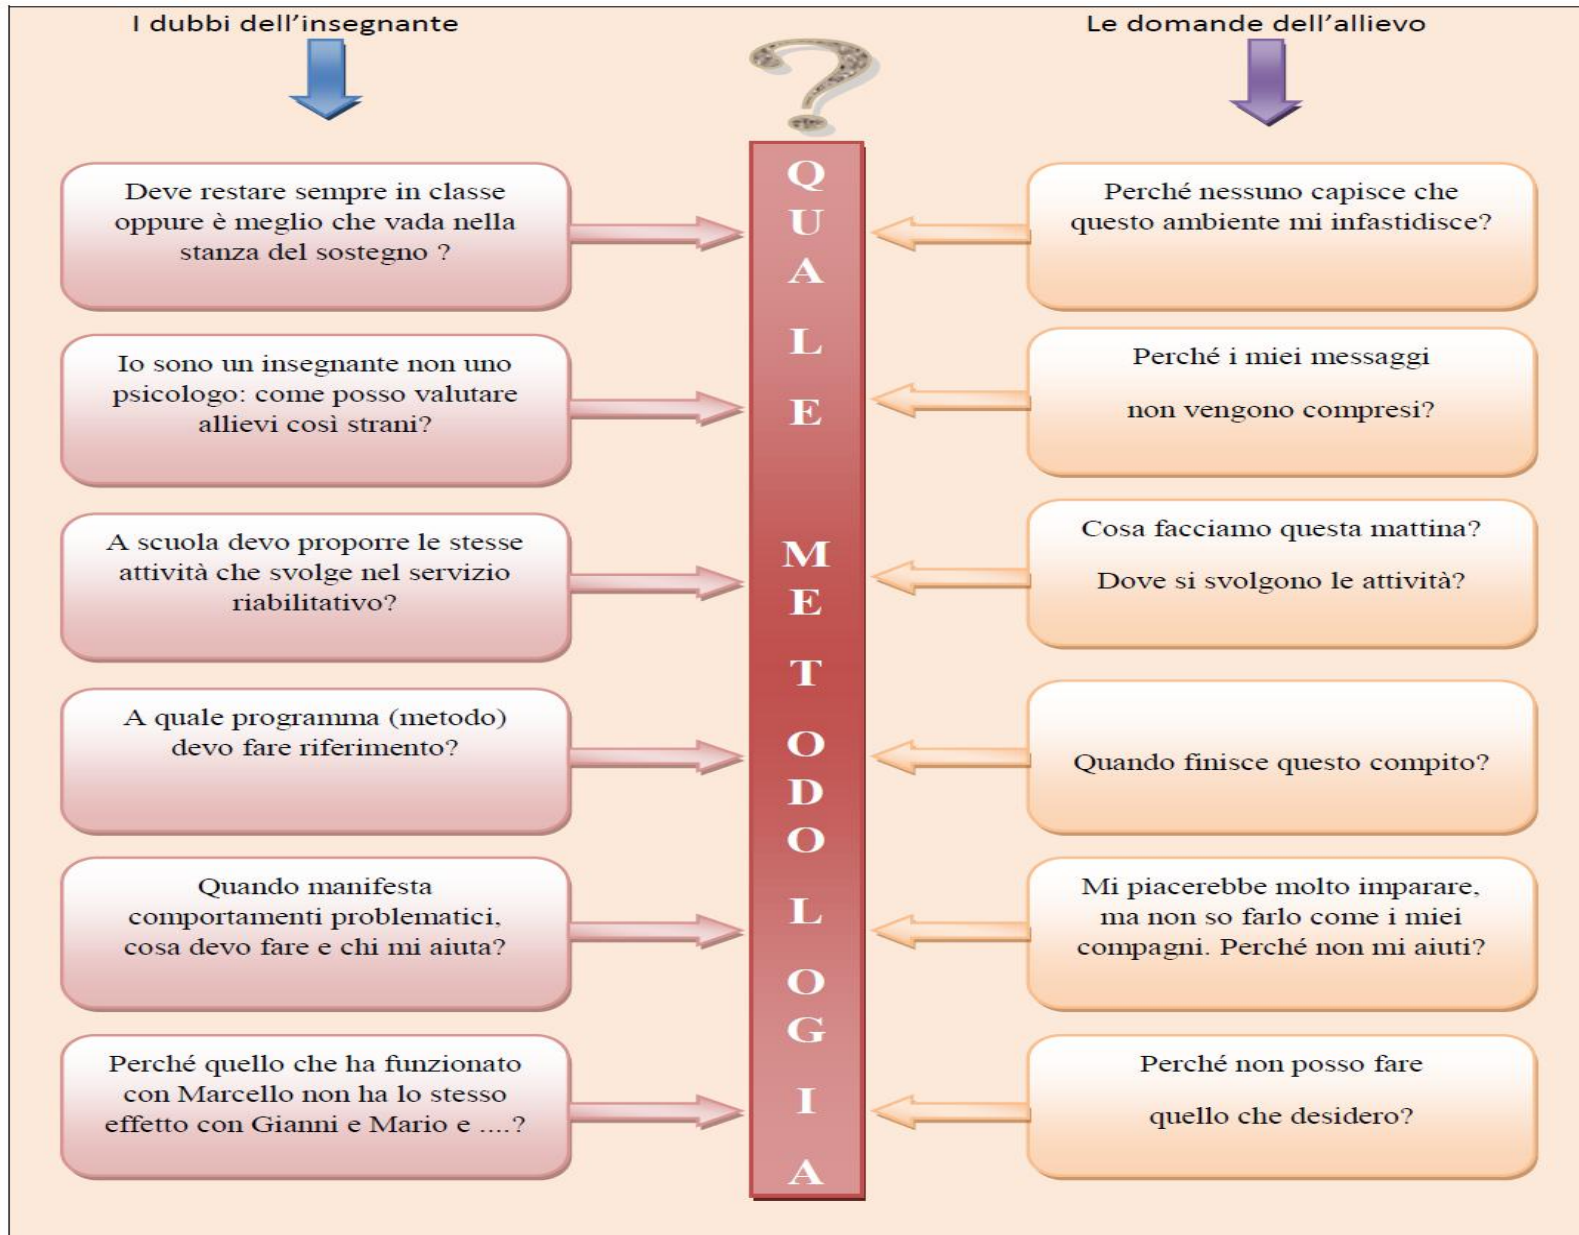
I dubbi dell'insegnante

Le domande dell'allievo

Deve restare sempre in classe oppure è meglio che vada nella stanza del sostegno ?

Io sono un insegnante non uno psicologo: come posso valutare allievi così strani?

A scuola devo proporre le stesse attività che svolge nel servizio riabilitativo?

A quale programma (metodo) devo fare riferimento?

Quando manifesta comportamenti problematici, cosa devo fare e chi mi aiuta?

Perché quello che ha funzionato con Marcello non ha lo stesso effetto con Gianni e Mario e ....?

QUALE METODOLOGIA

Perché nessuno capisce che questo ambiente mi infastidisce?

Perché i miei messaggi

non vengono compresi?

Cosa facciamo questa mattina?

Dove si svolgono le attività?

Quando finisce questo compito?

Mi piacerebbe molto imparare, ma non so farlo come i miei compagni. Perché non mi aiuti?

Perché non posso fare

quello che desidero?